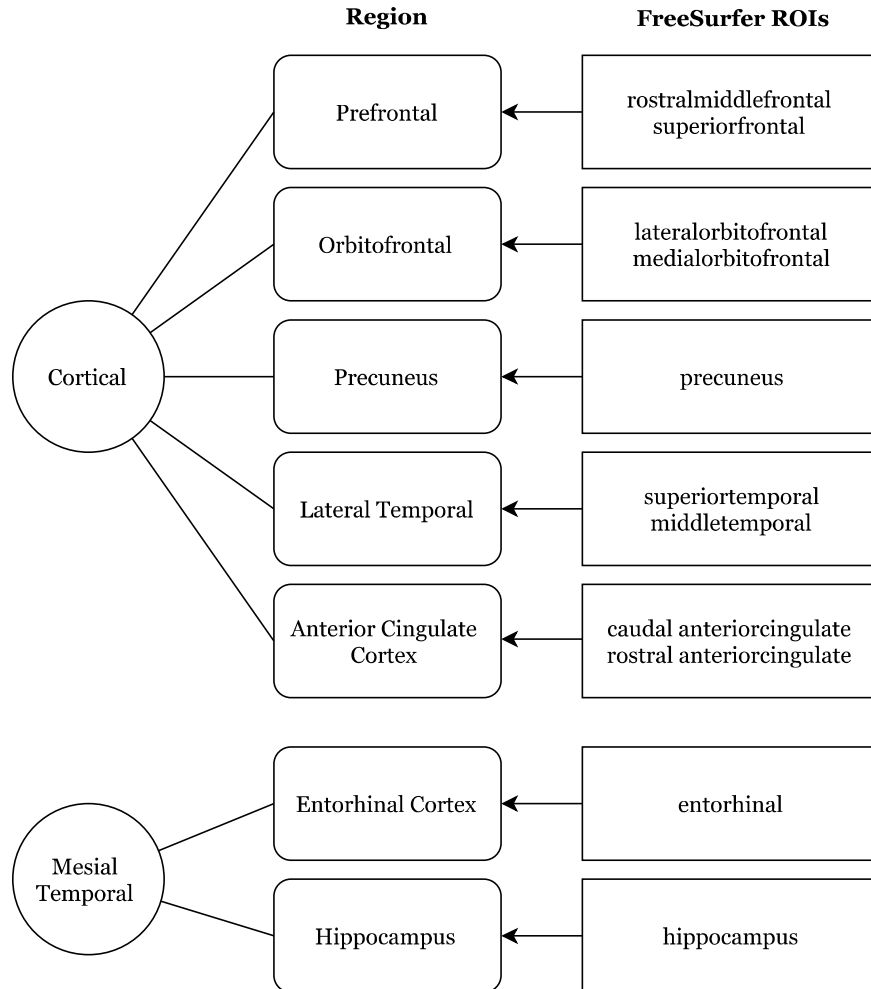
Region

FreeSurfer ROIs

Prefrontal

rostralmiddlefrontal
superiorfrontal

Orbitofrontal

lateralorbitofrontal
medialorbitofrontal

Cortical

Precuneus

precuneus

Lateral Temporal

superiortemporal
middletemporal

Anterior Cingulate Cortex

caudal anteriorcingulate
rostral anteriorcingulate

Entorhinal Cortex

entorhinal

Mesial Temporal

Hippocampus

hippocampus